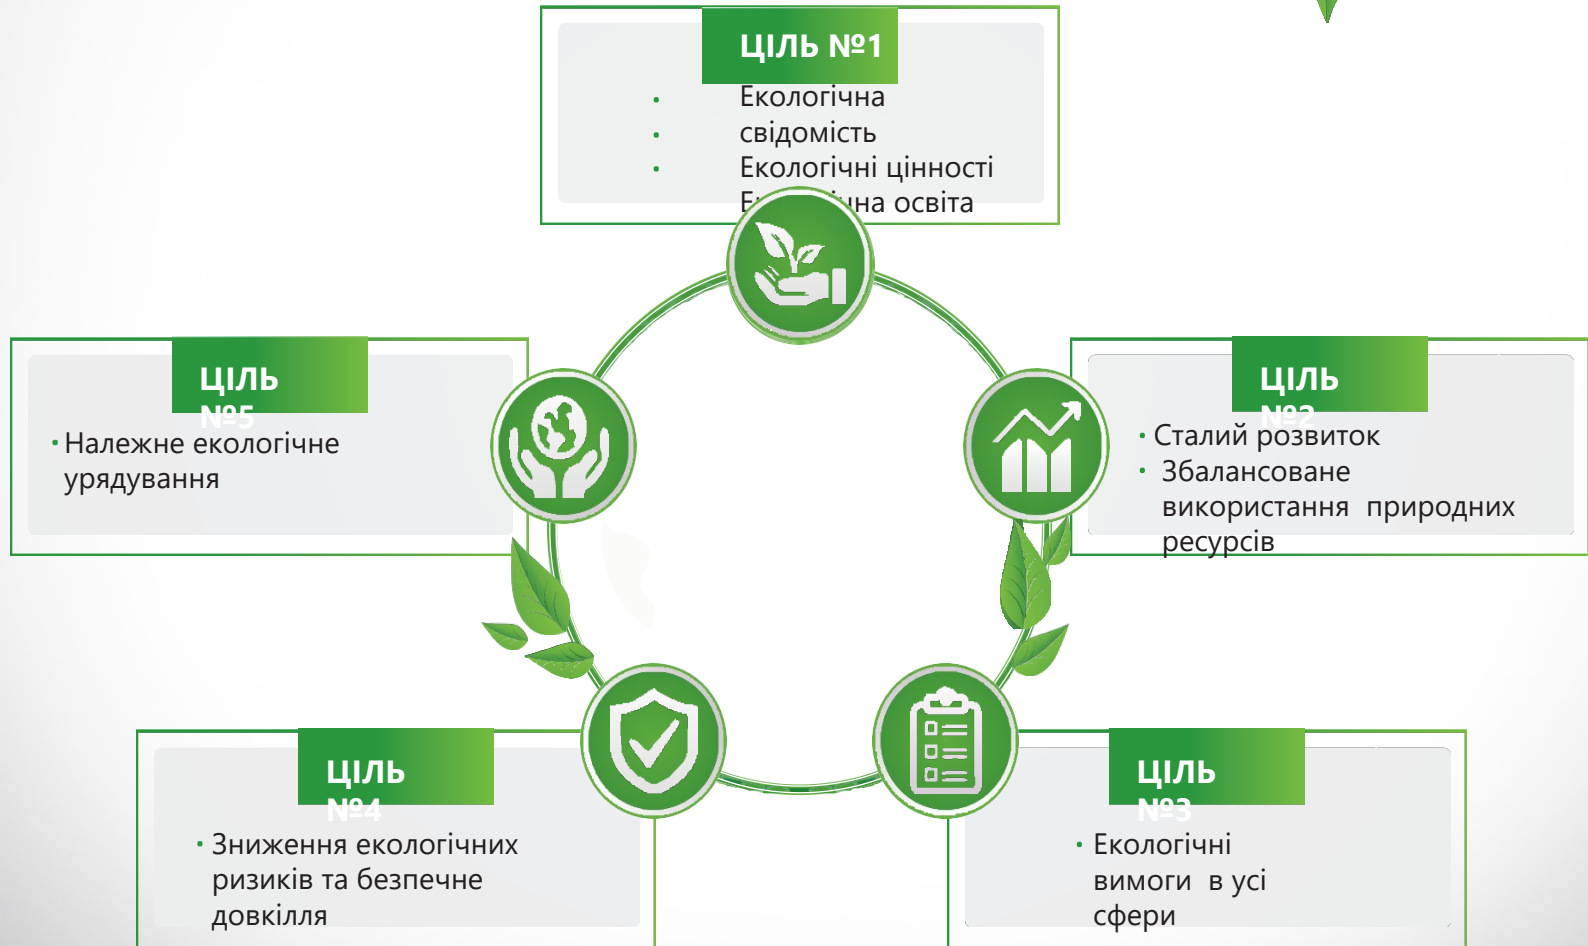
ЦІЛЬ №1

- Екологічна свідомість
- Екологічні цінності
- Е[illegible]на освіта

ЦІЛЬ №5

- Належне екологічне урядування

ЦІЛЬ №2

- Сталий розвиток
- Збалансоване використання природних ресурсів

ЦІЛЬ №4

- Зниження екологічних ризиків та безпечне довкілля

ЦІЛЬ №3

- Екологічні вимоги в усі сфери